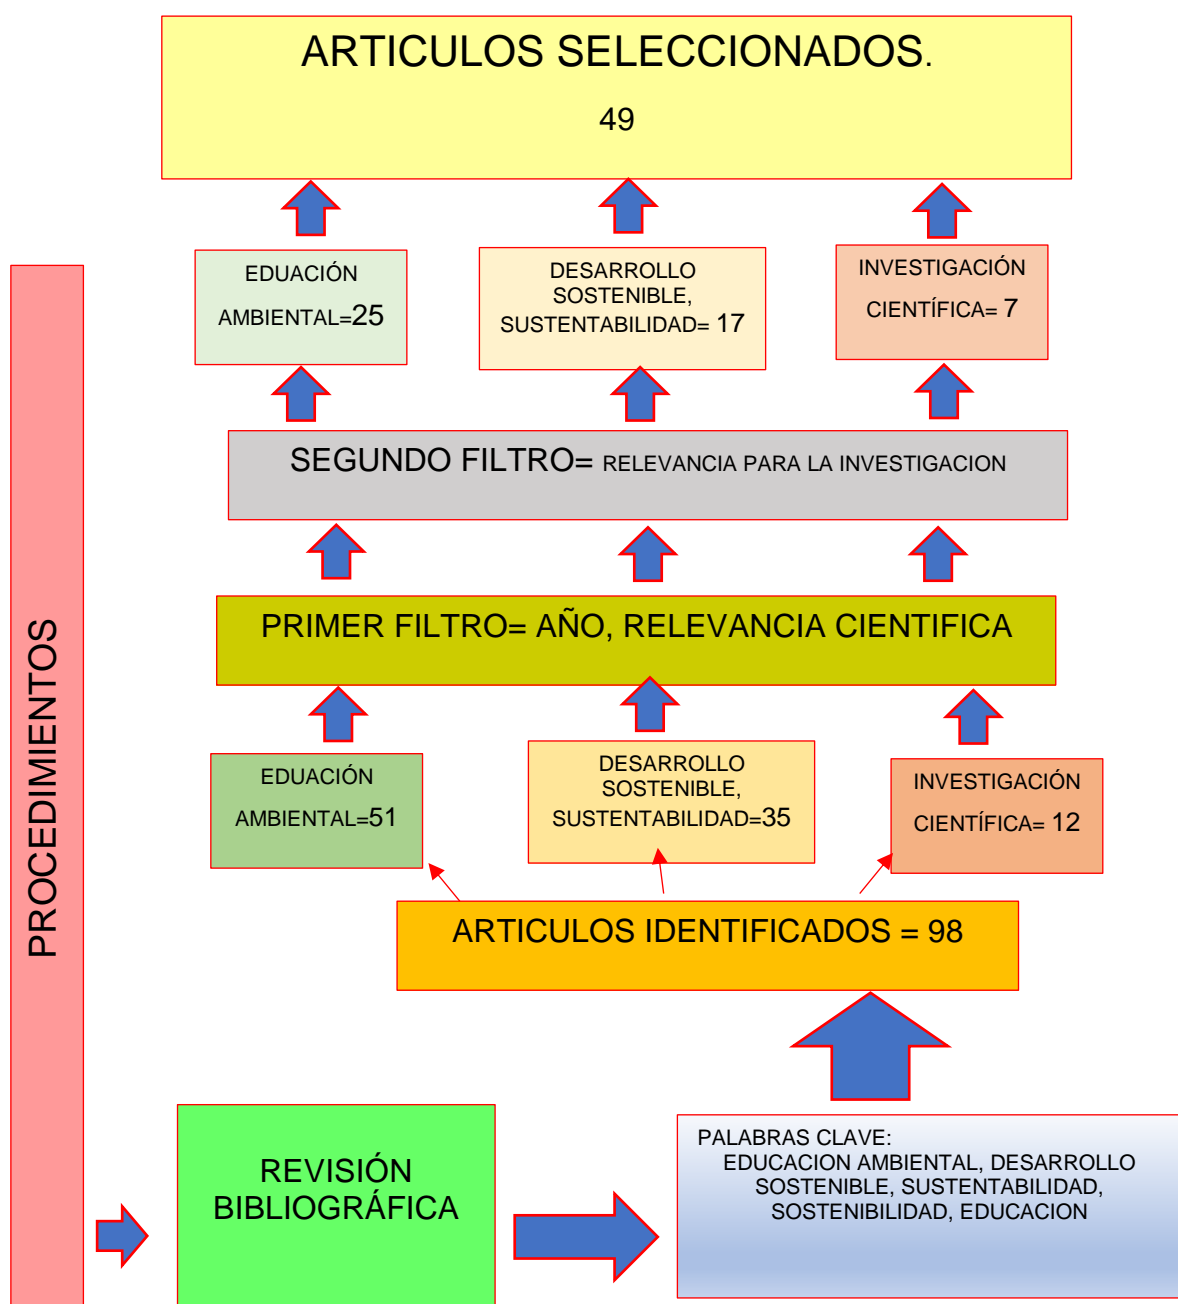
ARTICULOS SELECCIONADOS.

49

EDUACIÓN AMBIENTAL=25

DESARROLLO SOSTENIBLE, SUSTENTABILIDAD= 17

INVESTIGACIÓN CIENTÍFICA= 7

SEGUNDO FILTRO= RELEVANCIA PARA LA INVESTIGACION

PRIMER FILTRO= AÑO, RELEVANCIA CIENTIFICA

EDUACIÓN AMBIENTAL=51

DESARROLLO SOSTENIBLE, SUSTENTABILIDAD=35

INVESTIGACIÓN CIENTÍFICA= 12

ARTICULOS IDENTIFICADOS = 98

PROCEDIMIENTOS

REVISIÓN BIBLIOGRÁFICA

PALABRAS CLAVE:
EDUCACION AMBIENTAL, DESARROLLO SOSTENIBLE, SUSTENTABILIDAD, SOSTENIBILIDAD, EDUCACION